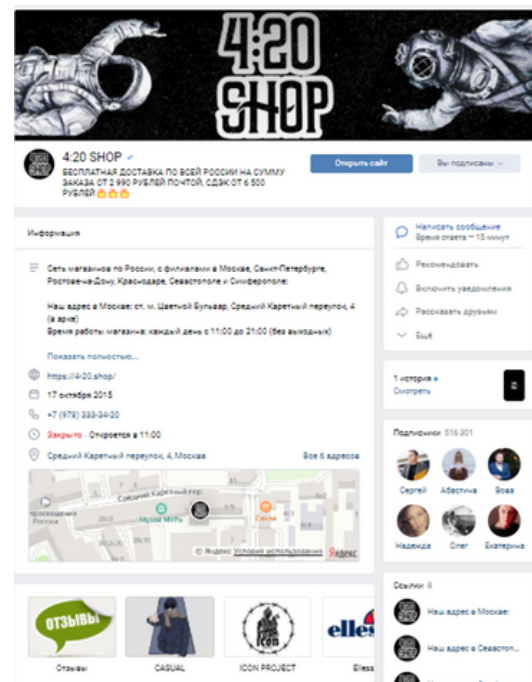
4:20 SHOP

4:20 SHOP

БЕСПЛАТНАЯ ДОСТАВКА ПО ВСЕЙ РОССИИ НА СУММУ ЗАКАЗА ОТ 2 990 РУБЛЕЙ ПОЧТОЙ, СДЭК ОТ 6 500 РУБЛЕЙ 🔥🔥🔥

Открыть сайт

Вы подписаны

Информация

Сеть магазинов по России, с филиалами в Москве, Санкт-Петербурге, Ростове-на-Дону, Краснодаре, Севастополе и Симферополе:

Наш адрес в Москве: ст. м. Цветной Бульвар, Средний Каретный переулок, 4 (в арке)
Время работы магазина: каждый день с 11:00 до 21:00 (без выходных)

Показать полностью...

https://4-20.shop/

17 октября 2015

+7 (978) 333-34-20

Закрыто · Откроется в 11:00

Средний Каретный переулок, 4, Москва

Все 6 адресов

Средний Каретный пер.

Музей МВД

Россия

Яндекс Условия использования

Яндекс

ОТЗЫВЫ

Отзывы

CASUAL

ICON PROJECT

Elless

Написать сообщение
Время ответа ~ 15 минут

Рекомендовать

Включить уведомления

Рассказать друзьям

Ещё

1 история
Смотреть

Подписчики 516 301

Сергей

Абастина

Вова

Надежда

Олег

Екатерина

Ссылки 8

Наш адрес в Москве:

Наш адрес в Севастоп...